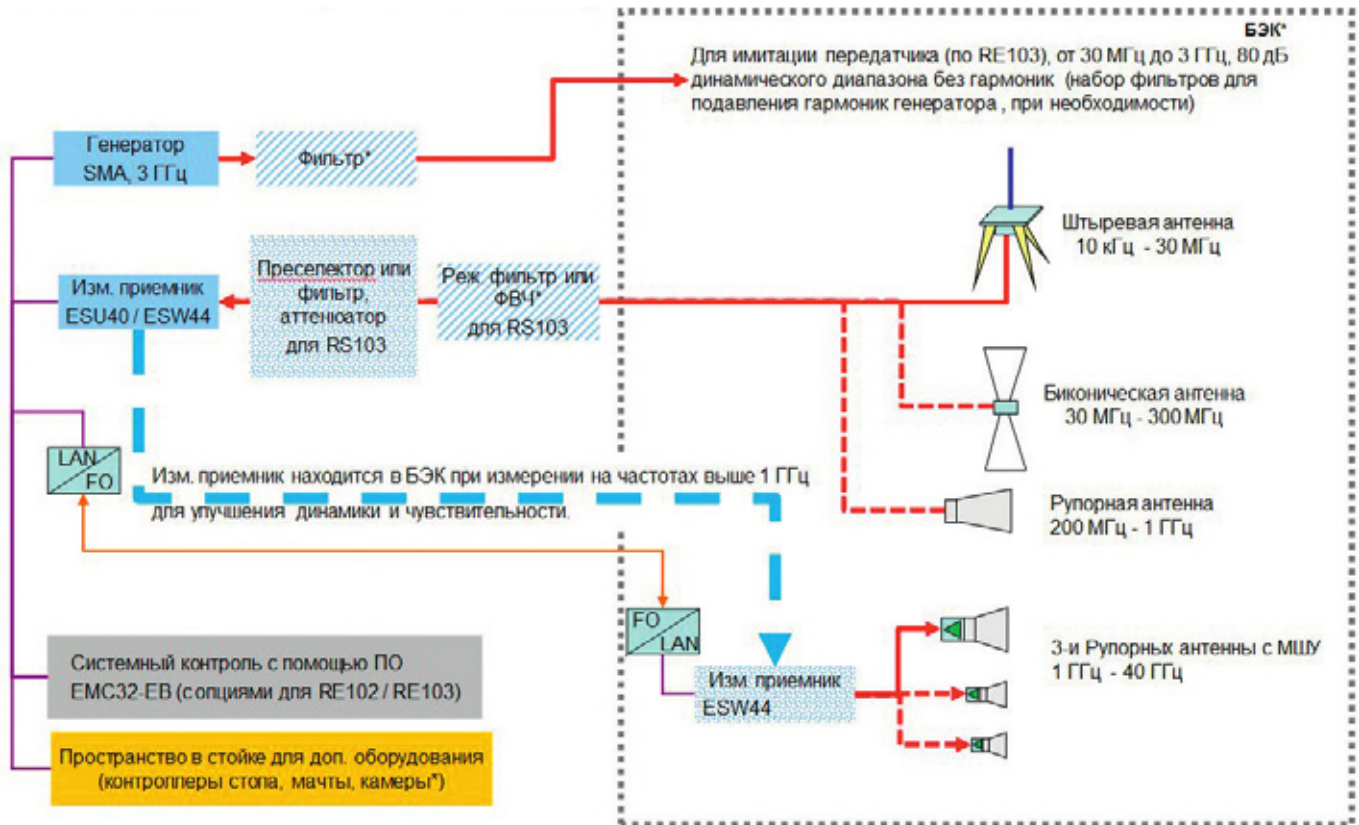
БЭК*

Для имитации передатчика (по RE103), от 30 МГц до 3 ГГц, 80 дБ динамического диапазона без гармоник (набор фильтров для подавления гармоник генератора , при необходимости)

Генератор SMA, 3 ГГц

Фильтр*

Штыревая антенна 10 кГц - 30 МГц

Изм. приемник ESU40 / ESW44

Преселектор или фильтр, аттенюатор для RS103

Реж. фильтр или ФВЧ* для RS103

Биконическая антенна 30 МГц - 300 МГц

LAN FO

Изм. приемник находится в БЭК при измерении на частотах выше 1 ГГц для улучшения динамики и чувствительности.

Рупорная антенна 200 МГц - 1 ГГц

FO LAN

3-и Рупорных антенны с МШУ 1 ГГц - 40 ГГц

Системный контроль с помощью ПО EMC32-EB (с опциями для RE102 / RE103)

Изм. приемник ESW44

Пространство в стойке для доп. оборудования (контроллеры стола, мачты, камеры*)